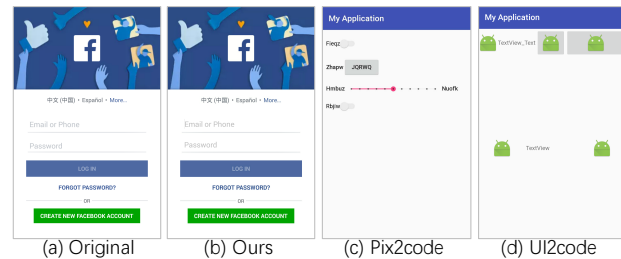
中文(中国) · Español · More...

Email or Phone

Password

LOG IN

FORGOT PASSWORD?

OR

CREATE NEW FACEBOOK ACCOUNT

(a) Original

中文(中国) · Español · More...

Email or Phone

Password

LOG IN

FORGOT PASSWORD?

OR

CREATE NEW FACEBOOK ACCOUNT

(b) Ours

My Application

Fieqz

Zhepw JORWQ

Hmbsz Nuofk

Rbjiw

(c) Pix2code

My Application

TextView_Text

TextView

(d) UI2code